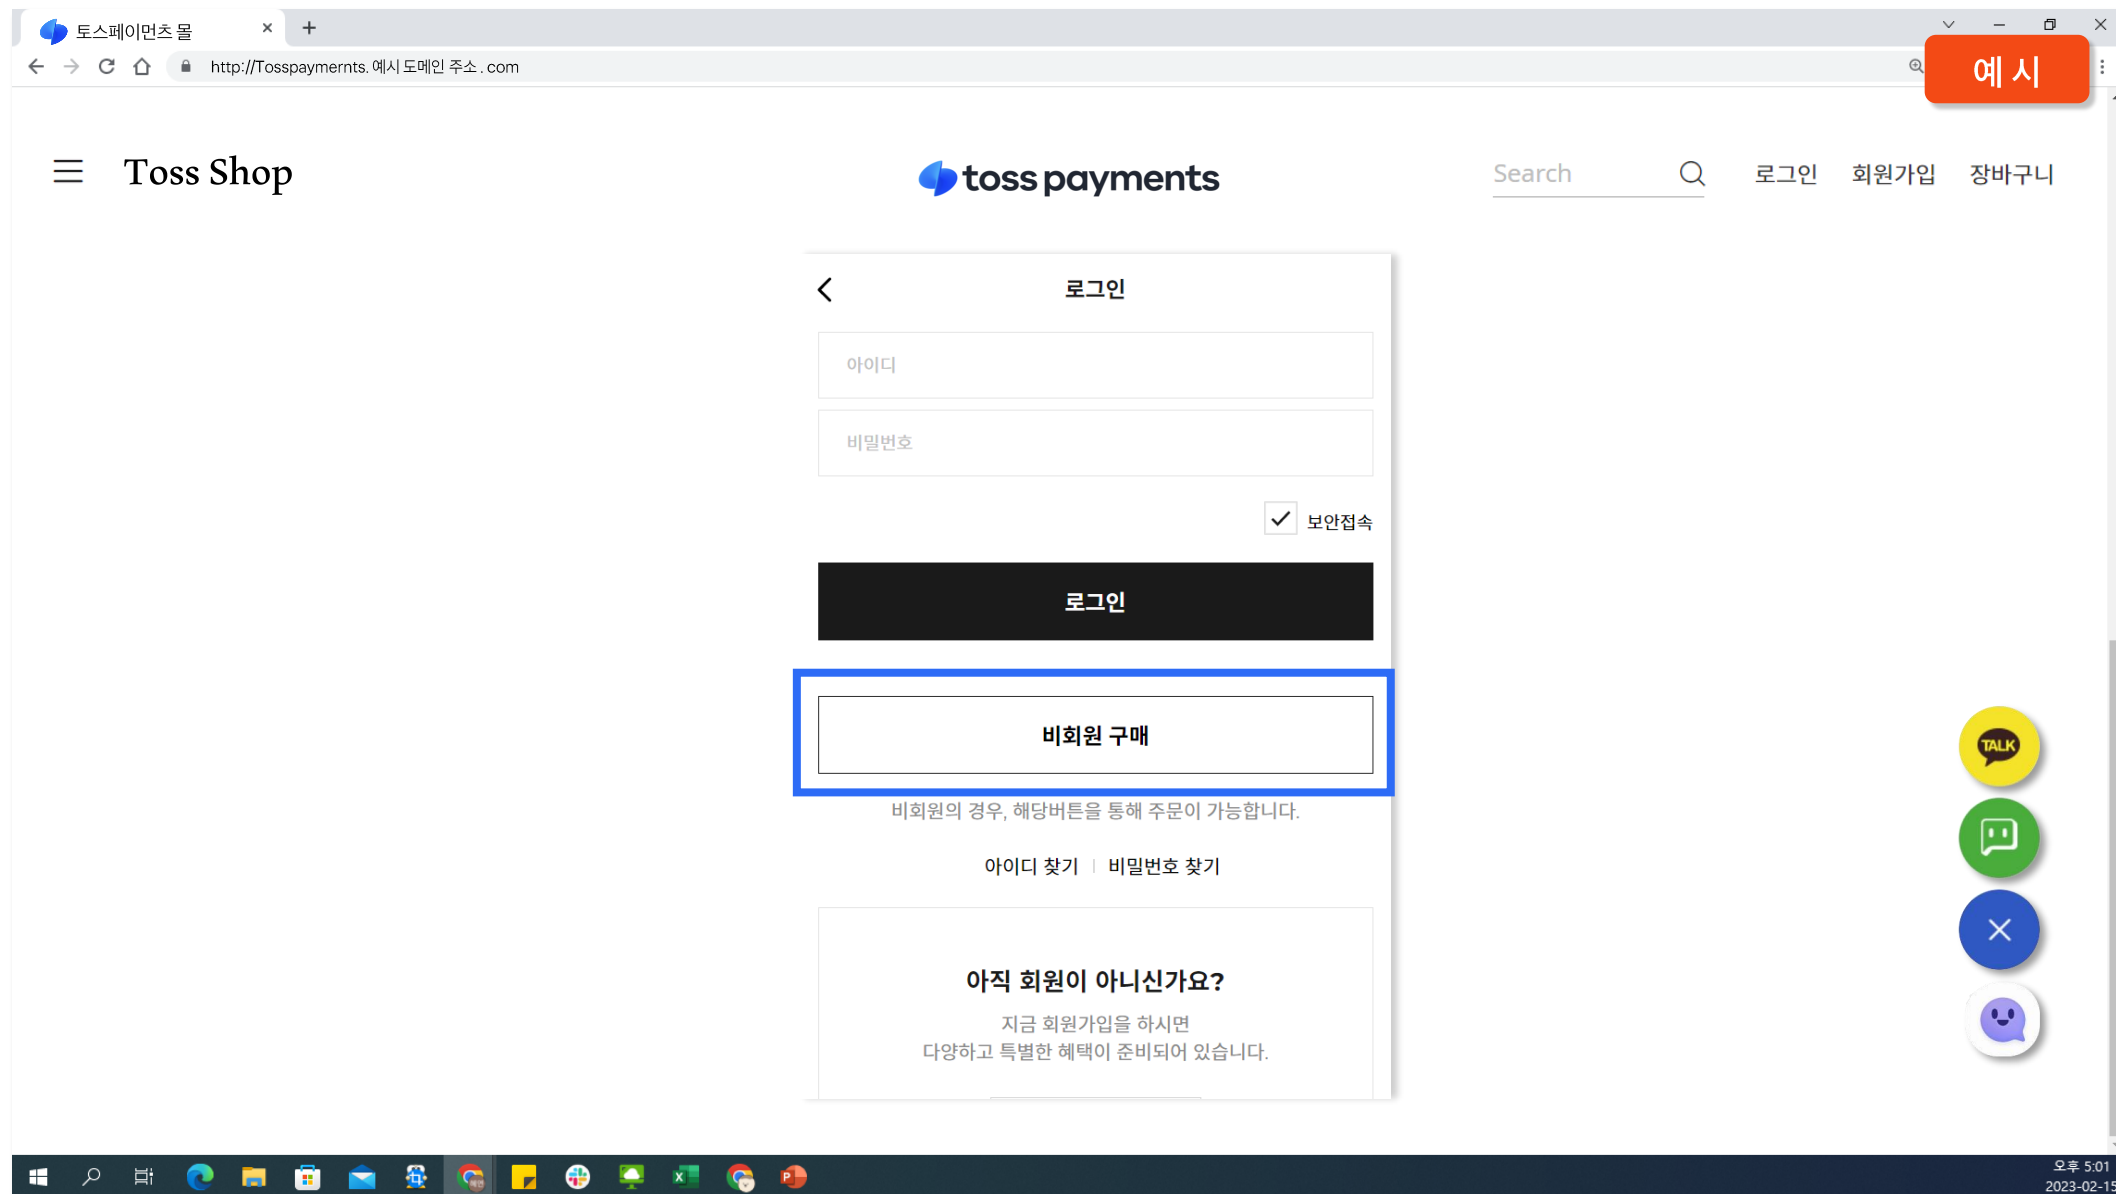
토스페이먼츠 몰

http://Tosspaymernts. 예시 도메인 주소 . com

예 시

Toss Shop

toss payments

Search

로그인 회원가입 장바구니

로그인

아이디

비밀번호

보안접속

로그인

비회원 구매

비회원의 경우, 해당버튼을 통해 주문이 가능합니다.

아이디 찾기 | 비밀번호 찾기

아직 회원이 아니신가요?

지금 회원가입을 하시면
다양하고 특별한 혜택이 준비되어 있습니다.

TALK

오후 5:01
2023-02-15